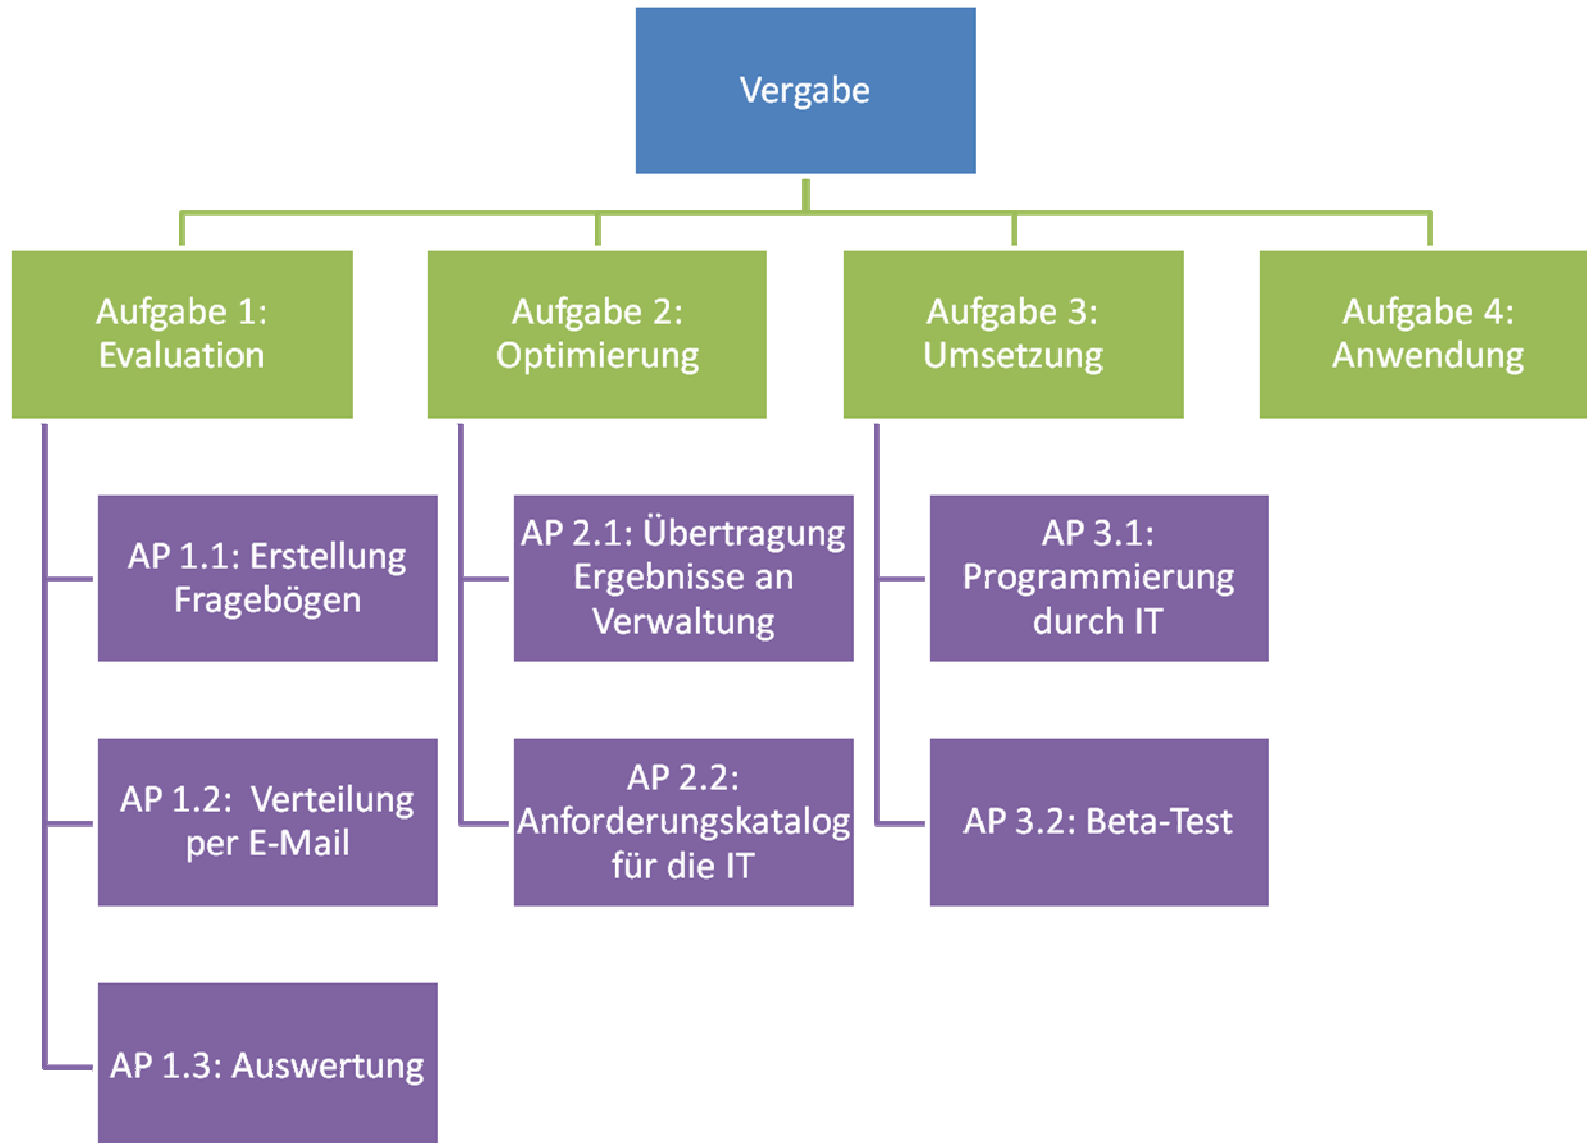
Vergabe

Aufgabe 1: Evaluation

Aufgabe 2: Optimierung

Aufgabe 3: Umsetzung

Aufgabe 4: Anwendung

AP 1.1: Erstellung Fragebögen

AP 1.2: Verteilung per E-Mail

AP 1.3: Auswertung

AP 2.1: Übertragung Ergebnisse an Verwaltung

AP 2.2: Anforderungskatalog für die IT

AP 3.1: Programmierung durch IT

AP 3.2: Beta-Test